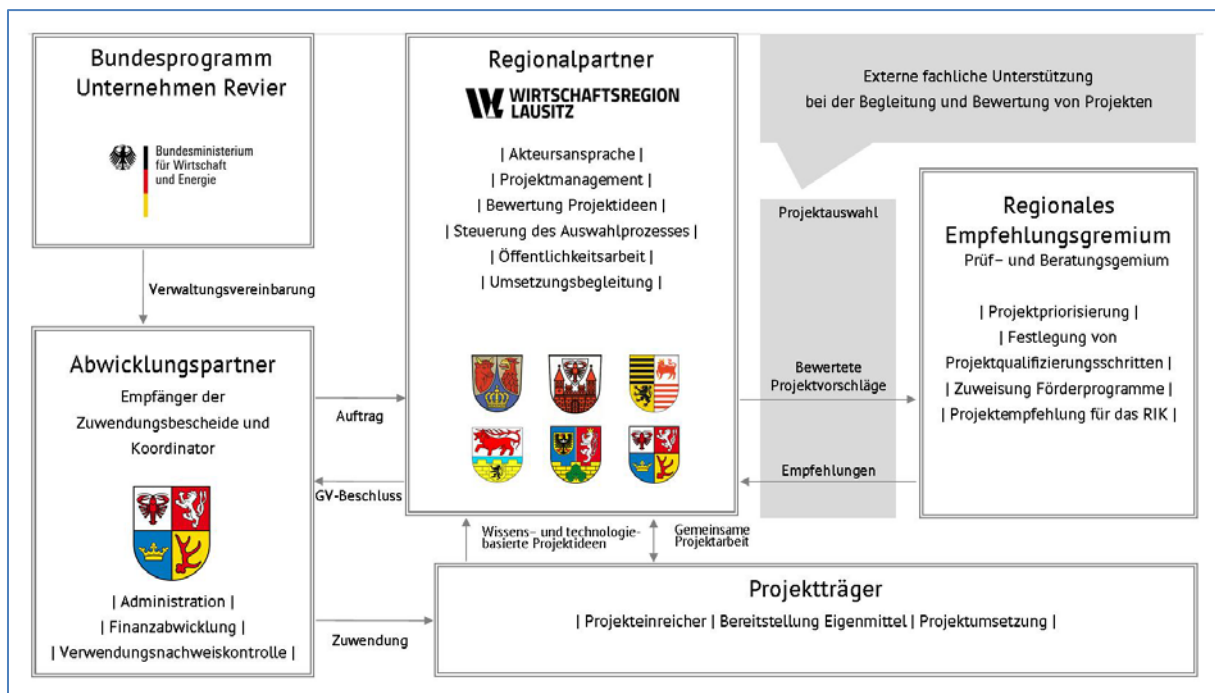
Bundesprogramm Unternehmen Revier

Bundesministerium für Wirtschaft und Energie

Verwaltungsvereinbarung

Abwicklungspartner

Empfänger der Zuwendungsbescheide und Koordinator

| Administration |
| Finanzabwicklung |
| Verwendungsnachweiskontrolle |

Regionalpartner

WIRTSCHAFTSREGION LAUSITZ

| Akteursansprache |
| Projektmanagement |
| Bewertung Projektideen |
| Steuerung des Auswahlprozesses |
| Öffentlichkeitsarbeit |
| Umsetzungsbegleitung |

Externe fachliche Unterstützung bei der Begleitung und Bewertung von Projekten

Projektauswahl

Regionales Empfehlungsgremium

Prüf- und Beratungsgemium

| Projektpriorisierung |
| Festlegung von Projektqualifizierungsschritten |
| Zuweisung Förderprogramme |
| Projektempfehlung für das RIK |

Bewertete Projektvorschläge

Empfehlungen

Auftrag

GV-Beschluss

Wissens- und technologiebasierte Projektideen

Gemeinsame Projektarbeit

Zuwendung

Projektträger

| Projekteinreicher | Bereitstellung Eigenmittel | Projektumsetzung |